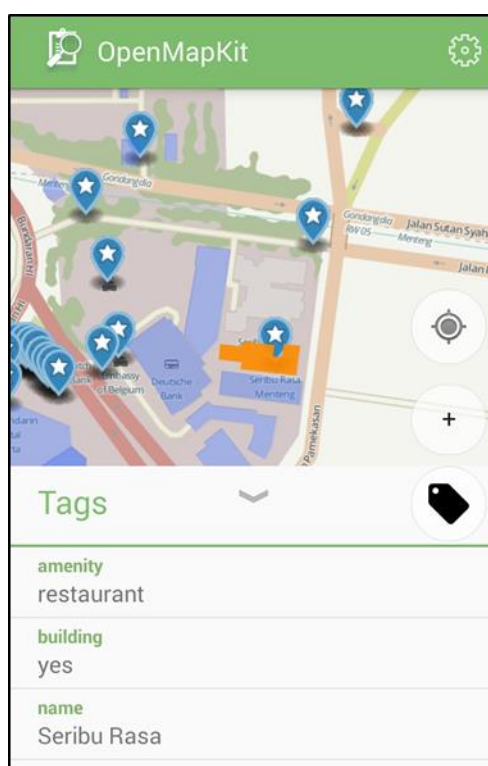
OpenMapKit

Gondangdia
Menteng
Gondangdia RW 05
Jalan Sutan Syah
Menteng
Jalan
Bundaran HI
Embassy of Belgium
Deutsche Bank
Seribu Rasa Menteng
Pamekasan

+

Tags

amenity
restaurant

building
yes

name
Seribu Rasa